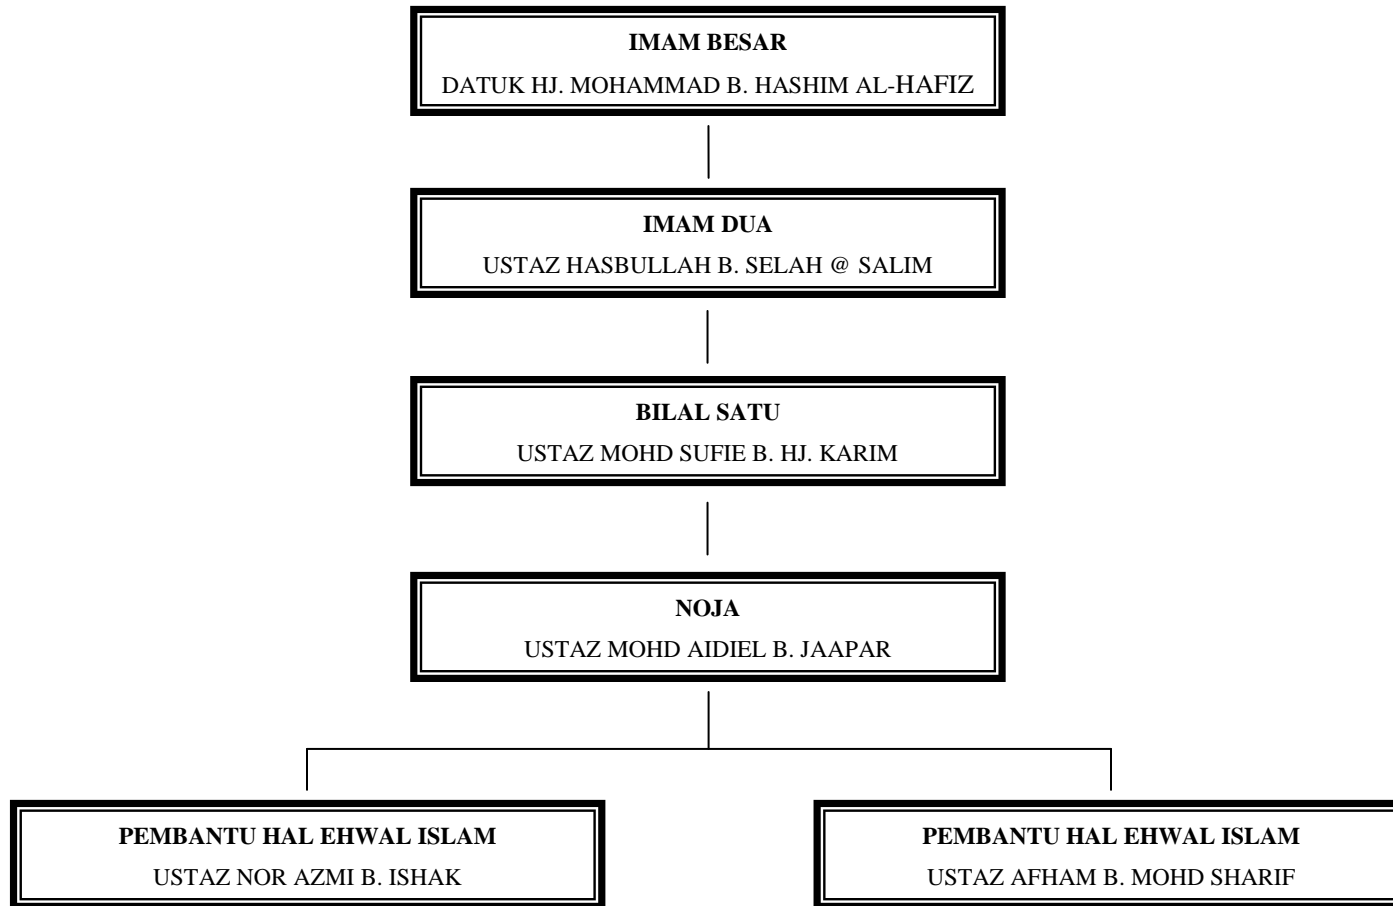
IMAM BESAR
DATUK HJ. MOHAMMAD B. HASHIM AL-HAFIZ

IMAM DUA
USTAZ HASBULLAH B. SELAH @ SALIM

BILAL SATU
USTAZ MOHD SUFIE B. HJ. KARIM

NOJA
USTAZ MOHD AIDIEL B. JAAPAR

PEMBANTU HAL EHWAL ISLAM
USTAZ NOR AZMI B. ISHAK

PEMBANTU HAL EHWAL ISLAM
USTAZ AFHAM B. MOHD SHARIF